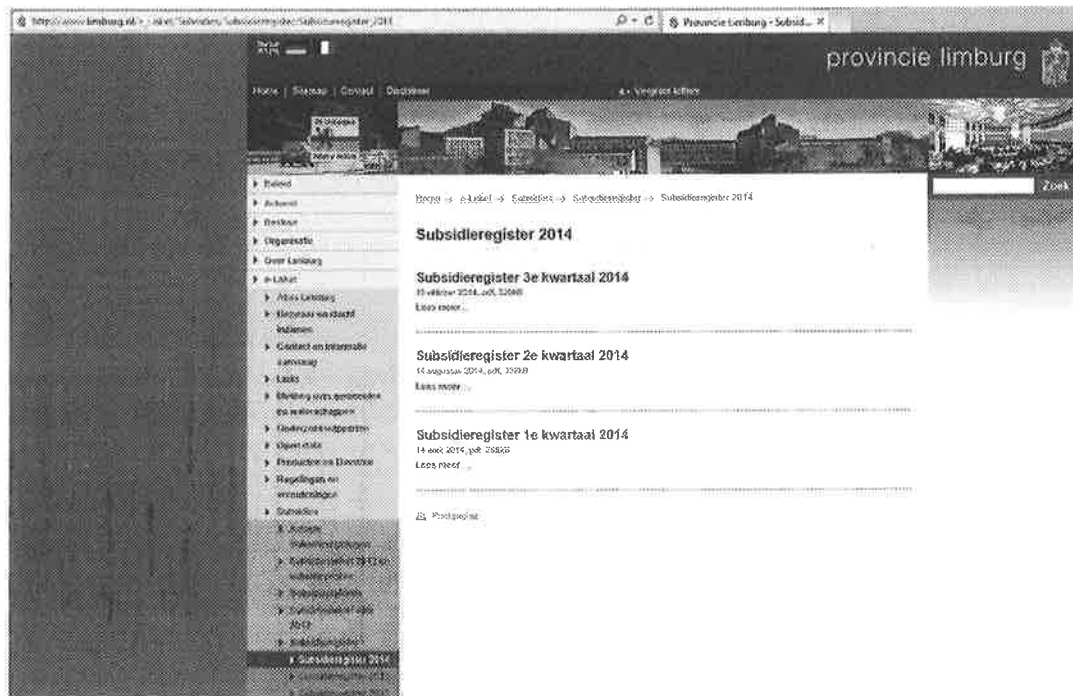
http://www.limburg.nl/e-loket/Subsidies/Subsidieregister/Subsidieregister_2014

Provincie Limburg - Subsid... ×

provincie limburg

Home | Sitemap | Contact | Disclaimer

Vergroot letters

Zoek

Beleid
Actueel
Bestuur
Organisatie
Over Limburg
e-Loket
Atlas Limburg
Bezwaar en klacht indienen
Contact en Informatie aanvraag
Loket
Melding over gedoogbeleid en wateroverlast
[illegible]
Open data
Producten en Diensten
Regelingen en verordeningen
Subsidies
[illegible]
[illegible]
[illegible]
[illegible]
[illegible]
Subsidieregister 2014

Home -> e-Loket -> Subsidies -> Subsidieregister -> Subsidieregister 2014

Subsidieregister 2014

Subsidieregister 3e kwartaal 2014
10 oktober 2014, pdf, 326kB
Lees meer...

Subsidieregister 2e kwartaal 2014
14 augustus 2014, pdf, 339kB
Lees meer...

Subsidieregister 1e kwartaal 2014
14 mei 2014, pdf, 258kB
Lees meer...

Printpagina